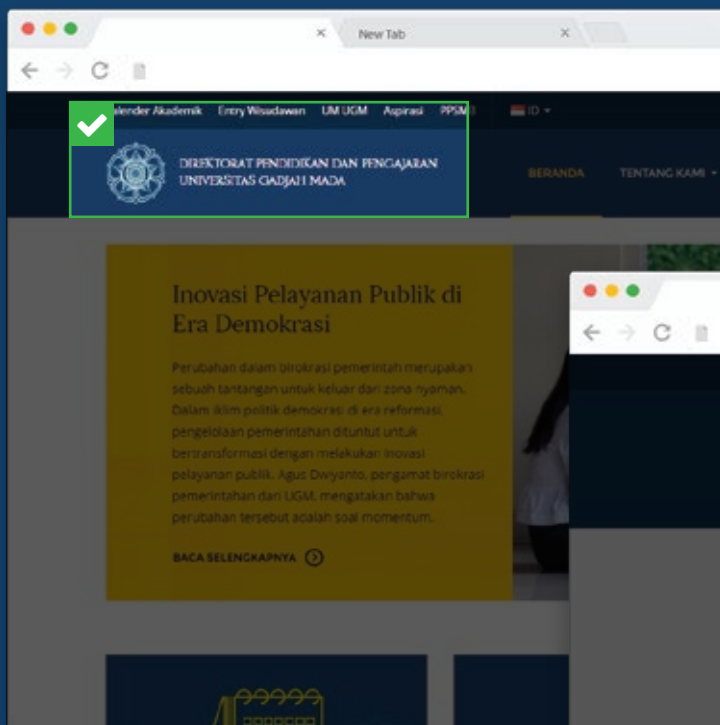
New Tab

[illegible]alender Akademik Entry Wisudawan UM UGM Aspirasi PPSM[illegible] ID

DIREKTORAT PENDIDIKAN DAN PENGAJARAN UNIVERSITAS GADJAH MADA

BERANDA TENTANG KAMI

Inovasi Pelayanan Publik di Era Demokrasi

Perubahan dalam birokrasi pemerintah merupakan sebuah tantangan untuk keluar dari zona nyaman. Dalam iklim politik demokrasi di era reformasi, pengelolaan pemerintahan dituntut untuk bertransformasi dengan melakukan inovasi pelayanan publik. Agus Dwiyanto, pengamat birokrasi pemerintahan dari UGM, mengatakan bahwa perubahan tersebut adalah soal momentum.

BACA SELENGKAPNYA